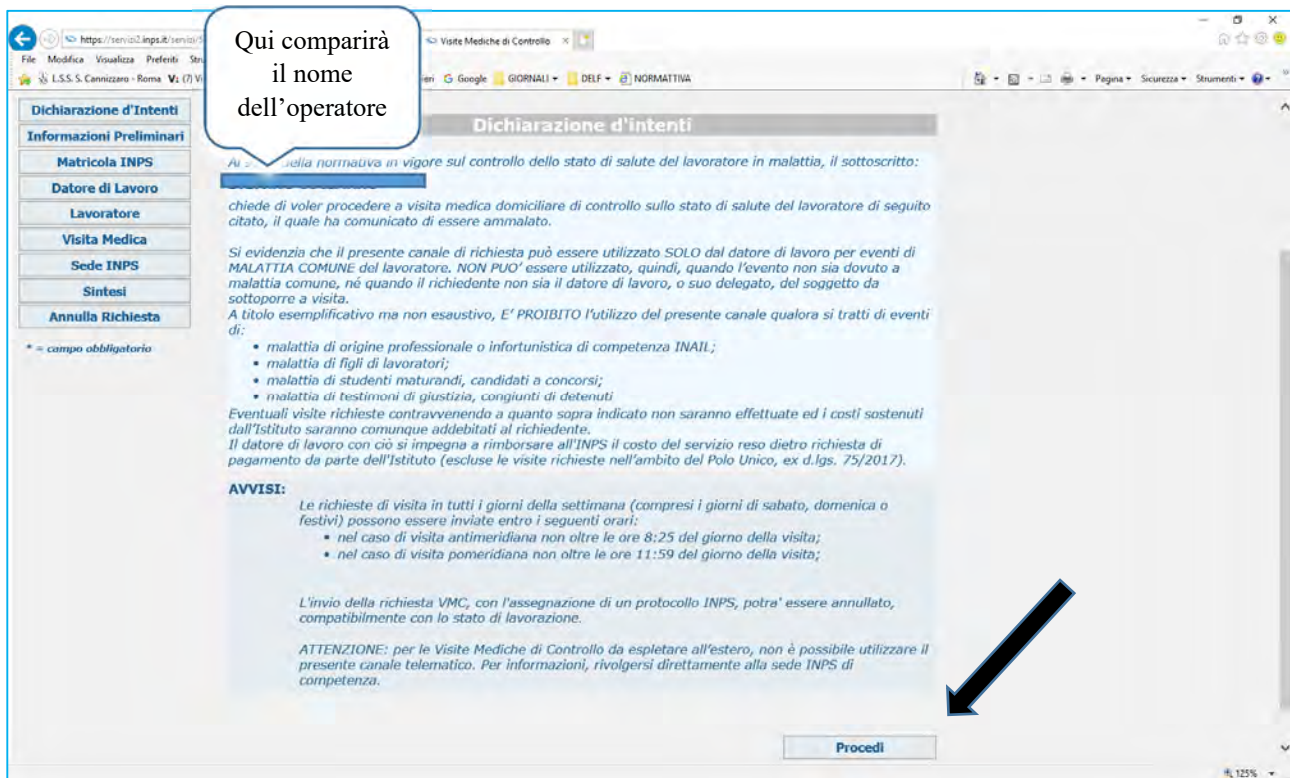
https://servizi2.inps.it/servizi/
Visite Mediche di Controllo
File Modifica Visualizza Preferiti Str
L.S.S. S. Cannizzaro - Roma V₁ (7) Vi
ieri G Google GIORNALI DELF NORMATTIVA
Pagina Sicurezza Strumenti

Qui comparirà il nome dell'operatore

Dichiarazione d'Intenti
Informazioni Preliminari
Matricola INPS
Datore di Lavoro
Lavoratore
Visita Medica
Sede INPS
Sintesi
Annulla Richiesta

* = campo obbligatorio

Dichiarazione d'intenti

Ai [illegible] della normativa in vigore sul controllo dello stato di salute del lavoratore in malattia, il sottoscritto:

chiede di voler procedere a visita medica domiciliare di controllo sullo stato di salute del lavoratore di seguito citato, il quale ha comunicato di essere ammalato.

Si evidenzia che il presente canale di richiesta può essere utilizzato SOLO dal datore di lavoro per eventi di MALATTIA COMUNE del lavoratore. NON PUO' essere utilizzato, quindi, quando l'evento non sia dovuto a malattia comune, né quando il richiedente non sia il datore di lavoro, o suo delegato, del soggetto da sottoporre a visita.
A titolo esemplificativo ma non esaustivo, E' PROIBITO l'utilizzo del presente canale qualora si tratti di eventi di:
• malattia di origine professionale o infortunistica di competenza INAIL;
• malattia di figli di lavoratori;
• malattia di studenti maturandi, candidati a concorsi;
• malattia di testimoni di giustizia, congiunti di detenuti
Eventuali visite richieste contravvenendo a quanto sopra indicato non saranno effettuate ed i costi sostenuti dall'Istituto saranno comunque addebitati al richiedente.
Il datore di lavoro con ciò si impegna a rimborsare all'INPS il costo del servizio reso dietro richiesta di pagamento da parte dell'Istituto (escluse le visite richieste nell'ambito del Polo Unico, ex d.lgs. 75/2017).

AVVISI:
Le richieste di visita in tutti i giorni della settimana (compresi i giorni di sabato, domenica o festivi) possono essere inviate entro i seguenti orari:
• nel caso di visita antimeridiana non oltre le ore 8:25 del giorno della visita;
• nel caso di visita pomeridiana non oltre le ore 11:59 del giorno della visita;

L'invio della richiesta VMC, con l'assegnazione di un protocollo INPS, potra' essere annullato, compatibilmente con lo stato di lavorazione.

ATTENZIONE: per le Visite Mediche di Controllo da espletare all'estero, non è possibile utilizzare il presente canale telematico. Per informazioni, rivolgersi direttamente alla sede INPS di competenza.

Procedi

125%